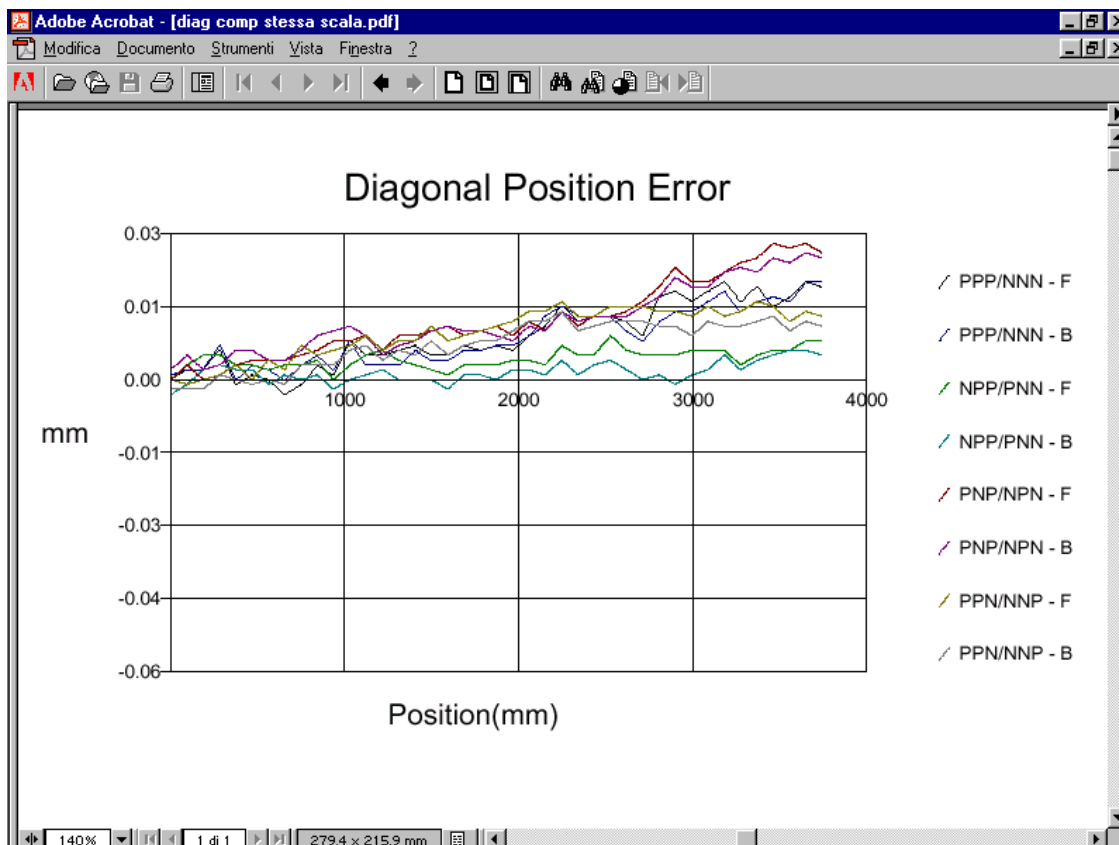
Adobe Acrobat - [diag comp stessa scala.pdf]

Modifica Documento Strumenti Vista Finestra ?

Diagonal Position Error

0.03
0.01
0.00
-0.01
-0.03
-0.04
-0.06

1000 2000 3000 4000

mm

Position(mm)

PPP/NNN - F
PPP/NNN - B
NPP/PNN - F
NPP/PNN - B
PNP/NPN - F
PNP/NPN - B
PPN/NNP - F
PPN/NNP - B

140%
1 di 1
279,4 x 215,9 mm